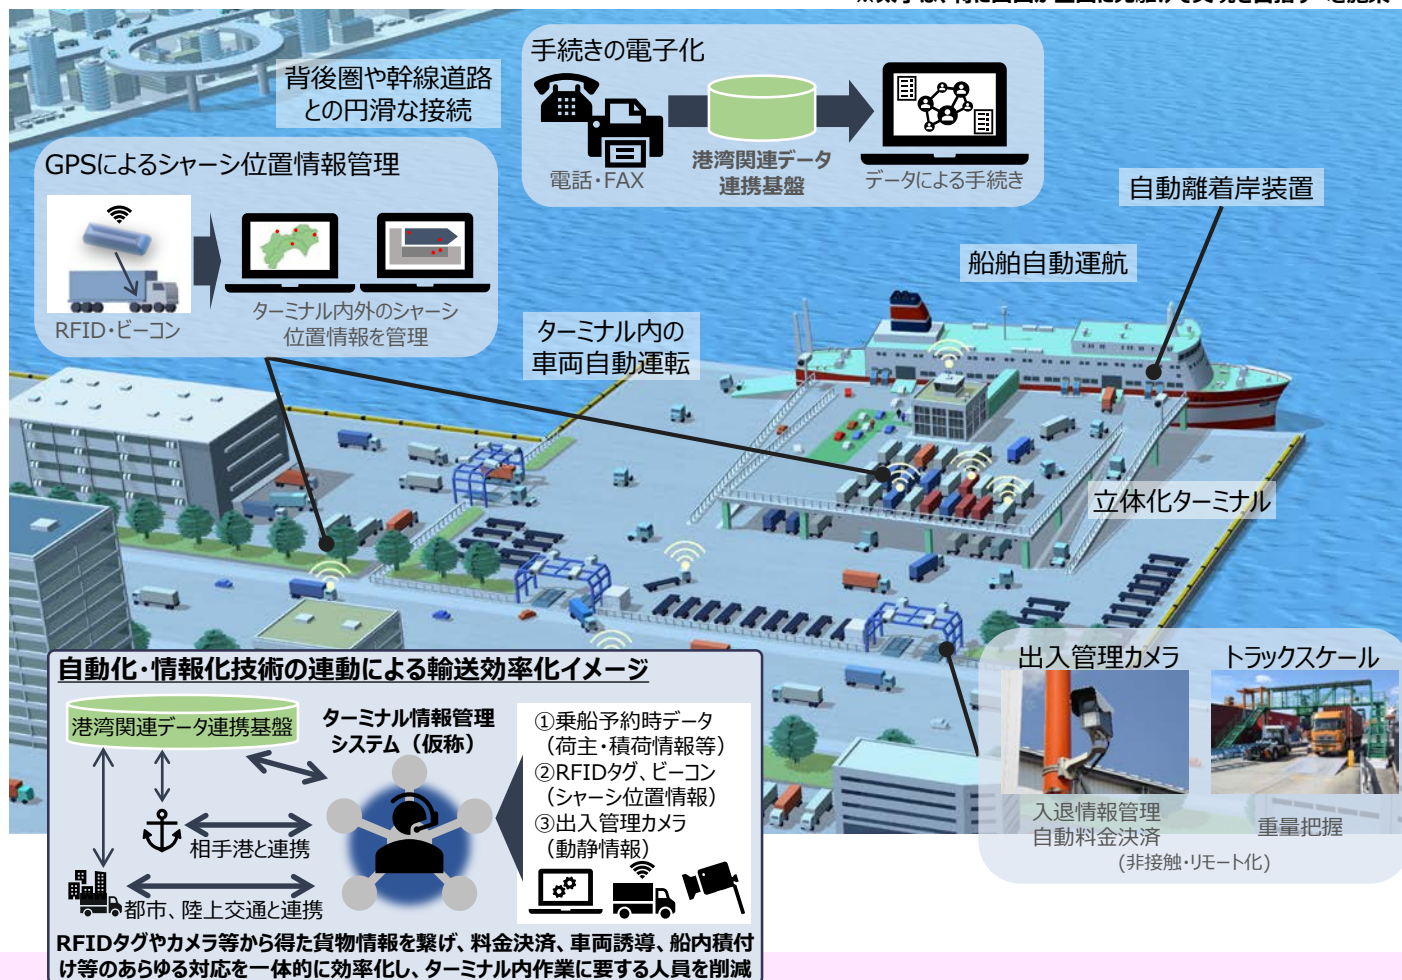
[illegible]

背後圏や幹線道路との円滑な接続

手続きの電子化

電話・FAX

港湾関連データ連携基盤

データによる手続き

GPSによるシャーシ位置情報管理

RFID・ビーコン

ターミナル内外のシャーシ位置情報を管理

自動離着岸装置

船舶自動運航

ターミナル内の車両自動運転

立体化ターミナル

自動化・情報化技術の連動による輸送効率化イメージ

港湾関連データ連携基盤

ターミナル情報管理システム（仮称）

相手港と連携

都市、陸上交通と連携

①乗船予約時データ（荷主・積荷情報等）
②RFIDタグ、ビーコン（シャーシ位置情報）
③出入管理カメラ（動静情報）

出入管理カメラ

トラックスケール

入退情報管理
自動料金決済

重量把握

（非接触・リモート化）

RFIDタグやカメラ等から得た貨物情報を繋げ、料金決済、車両誘導、船内積付け等のあらゆる対応を一体的に効率化し、ターミナル内作業に要する人員を削減